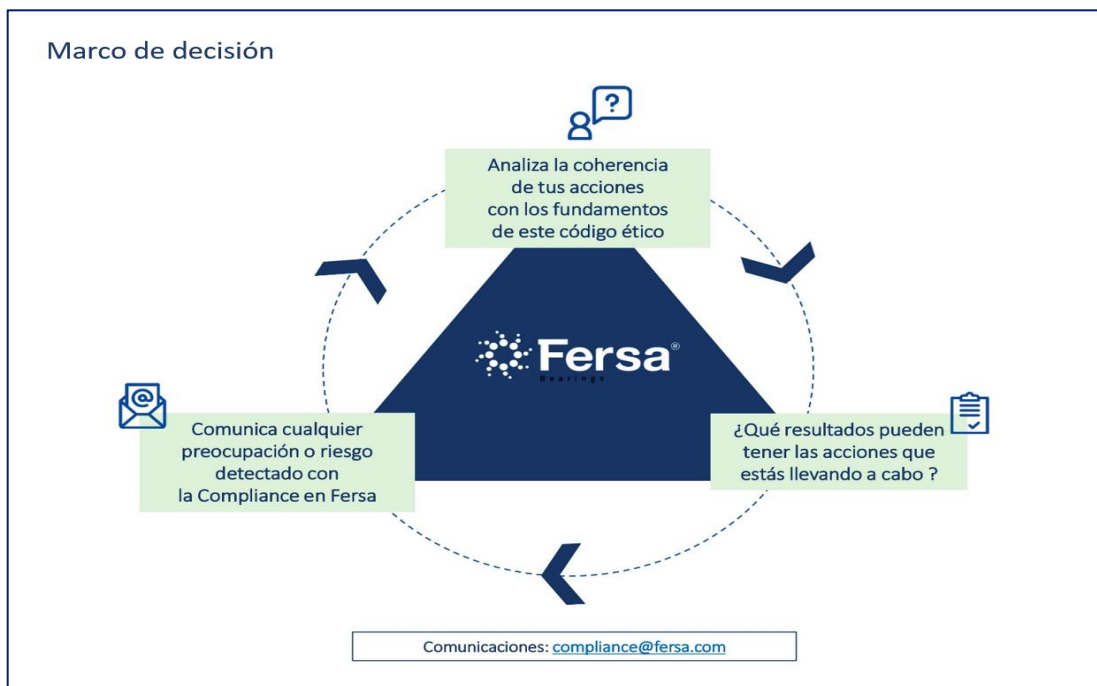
Marco de decisión

?

Analiza la coherencia de tus acciones con los fundamentos de este código ético

Fersa®
Bearings

Comunica cualquier preocupación o riesgo detectado con la Compliance en Fersa

¿Qué resultados pueden tener las acciones que estás llevando a cabo ?

Comunicaciones: compliance@fersa.com